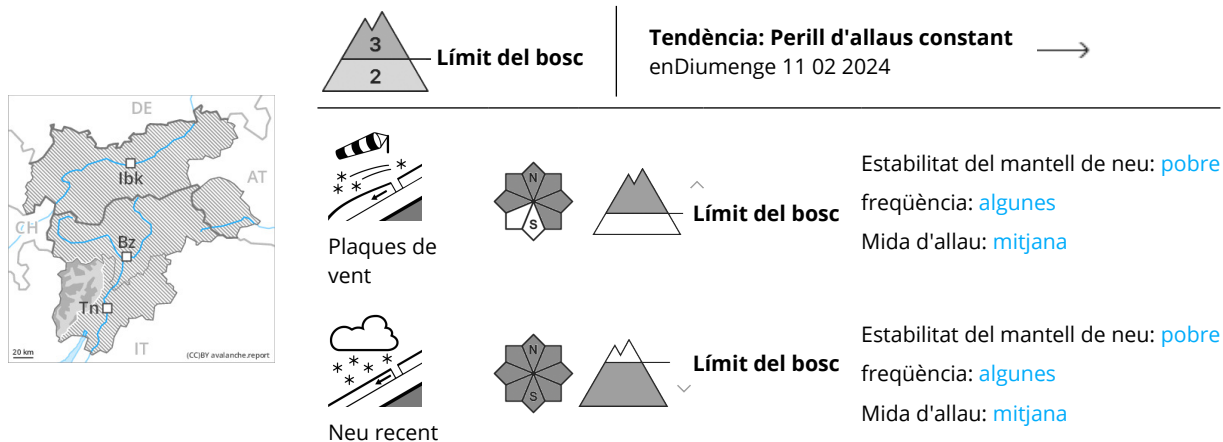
DE
AT
CH
Ibk
Bz
Tn
IT
20 km
(CC)BY avalanche.report

3
2
Límit del bosc

Tendència: Perill d'allaus constant
enDiumenge 11 02 2024

Plaques de vent

N
S

Límit del bosc

Estabilitat del mantell de neu: pobre
freqüència: algunes
Mida d'allau: mitjana

Neu recent

N
S

Límit del bosc

Estabilitat del mantell de neu: pobre
freqüència: algunes
Mida d'allau: mitjana